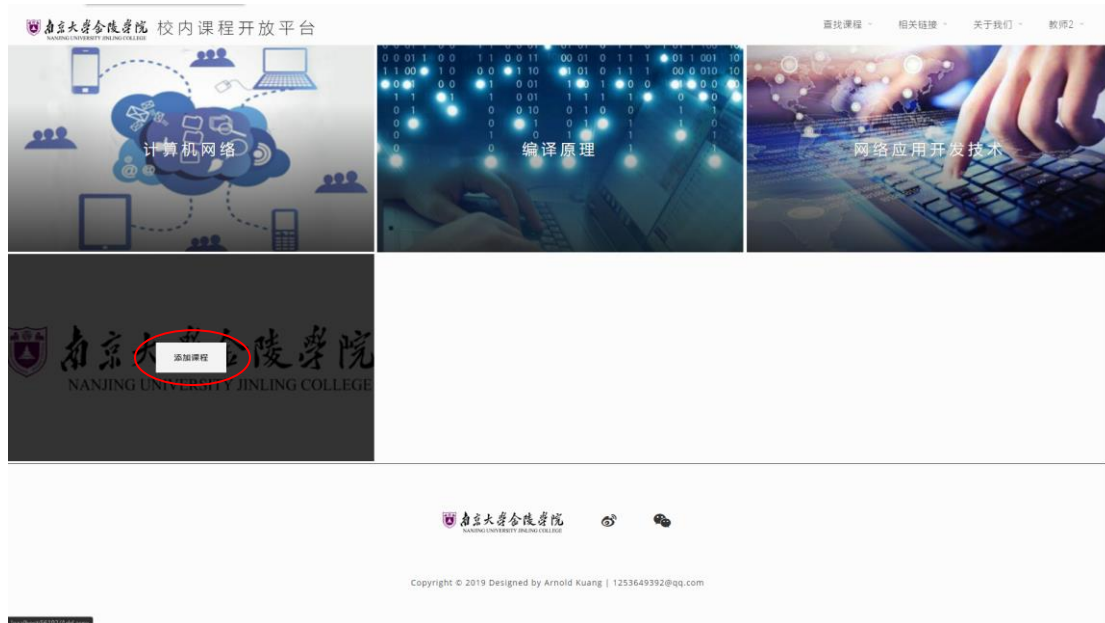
南京大学金陵学院 NANJING UNIVERSITY JINLING COLLEGE 校内课程开放平台

查找课程 相关链接 关于我们 教师2

计算机网络

编译原理

网络应用开发技术

南京大学金陵学院 NANJING UNIVERSITY JINLING COLLEGE

添加课程

南京大学金陵学院 NANJING UNIVERSITY JINLING COLLEGE

Copyright © 2019 Designed by Arnold Kuang | 1253649392@qq.com